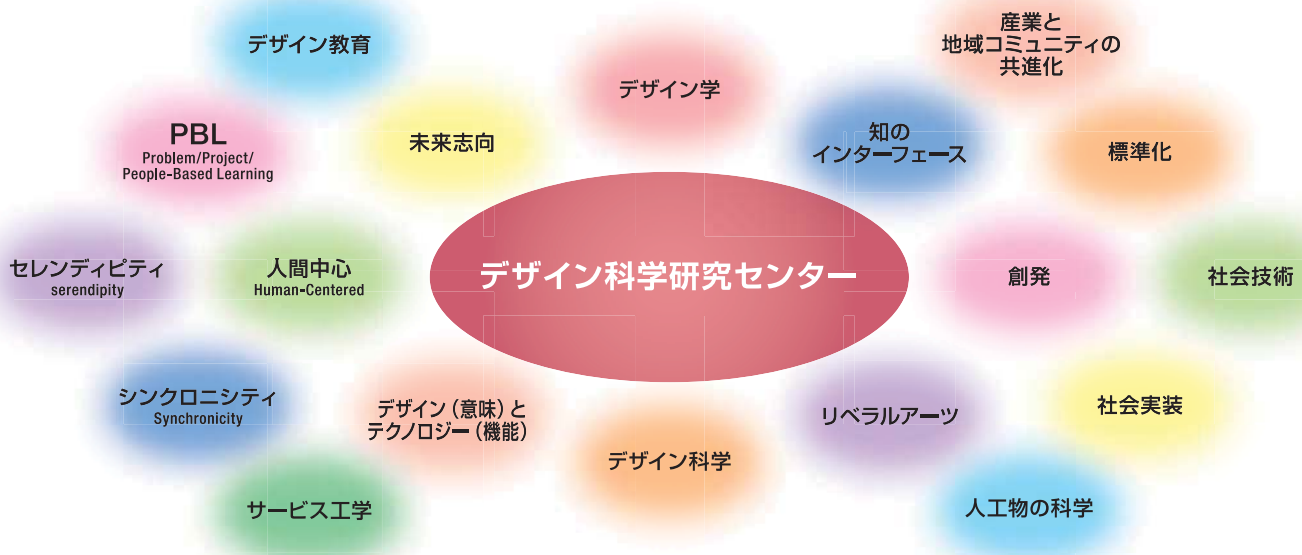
デザイン教育

デザイン学

産業と
地域コミュニティの
共進化

PBL
Problem/Project/
People-Based Learning

未来志向

知の
インターフェース

標準化

セレンディピティ
serendipity

人間中心
Human-Centered

デザイン科学研究センター

創発

社会技術

シンクロニシティ
Synchronicity

デザイン（意味）と
テクノロジー（機能）

リベラルアーツ

社会実装

デザイン科学

サービス工学

人工物の科学